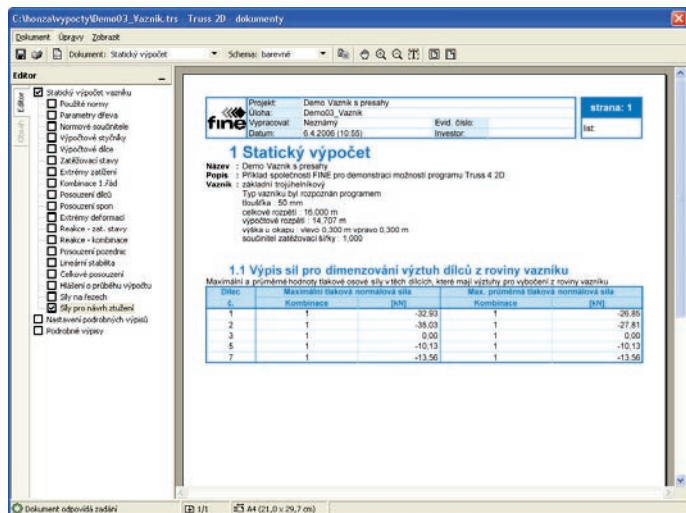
C:\honza\vypocty\Demo03_Vaznik.trs Truss 2D dokumenty

Dokument Úpravy Zobrazit

Dokument: Statický výpočet Schema: barevné

Editor

Obsah Editor

Statický výpočet vazníku
Použité normy
Parametry dřeva
Normové součinitele
Výpočtové styčníky
Výpočtové dílce
Zatěžovací stavy
Extrémy zatížení
Kombinace 1.řád
Posouzení dílců
Posouzení spon
Extrémy deformací
Reakce - zat. stavy
Reakce - kombinace
Posouzení pozednic
Lineární stabilita
Celkové posouzení
Hlášení o průběhu výpočtu
Síly na řezech
Síly pro návrh ztužení
Nastavení podrobných výpisů
Podrobné výpisy

| | Projekt: | Demo Vaznik s presahy | | | strana: 1 |
|---|---|---|---|---|---|
| fine | Úloha: | Demo03_Vaznik | | | list: |
| | Vypracoval: | Neznámý | Evid. číslo: | | |
| | Datum: | 6.4.2006 (10:55) | Investor: | | |

1 Statický výpočet

Název : Demo Vaznik s presahy
Popis : Příklad společnosti FINE pro demonstraci možností programu Truss 4 2D
Vazník : základní trojúhelníkový
Typ vazníku byl rozpoznán programem
tloušťka : 50 mm
celkové rozpětí : 16,000 m
výpočtové rozpětí : 14,707 m
výška u okapu : vlevo 0,300 m vpravo 0,300 m
součinitel zatěžovací šířky : 1,000

1.1 Výpis sil pro dimenzování výztuh dílců z roviny vazníku

Maximální a průměrné hodnoty tlakové osové síly v těch dílcích, které mají výztuhy pro vybočení z roviny vazníku

| Dílec č. | Maximální tlaková normálová síla Kombinace | [kN] | Max. průměrná tlaková normálová síla Kombinace | [kN] |
|---|---|---|---|---|
| 1 | 1 | -32,93 | 1 | -26,85 |
| 2 | 1 | -35,03 | 1 | -27,81 |
| 3 | 1 | 0,00 | 1 | 0,00 |
| 5 | 1 | -10,13 | 1 | -10,13 |
| 7 | 1 | -13,56 | 1 | -13,56 |

Dokument odpovídá zadání 1/1 A4 (21,0 x 29,7 cm)